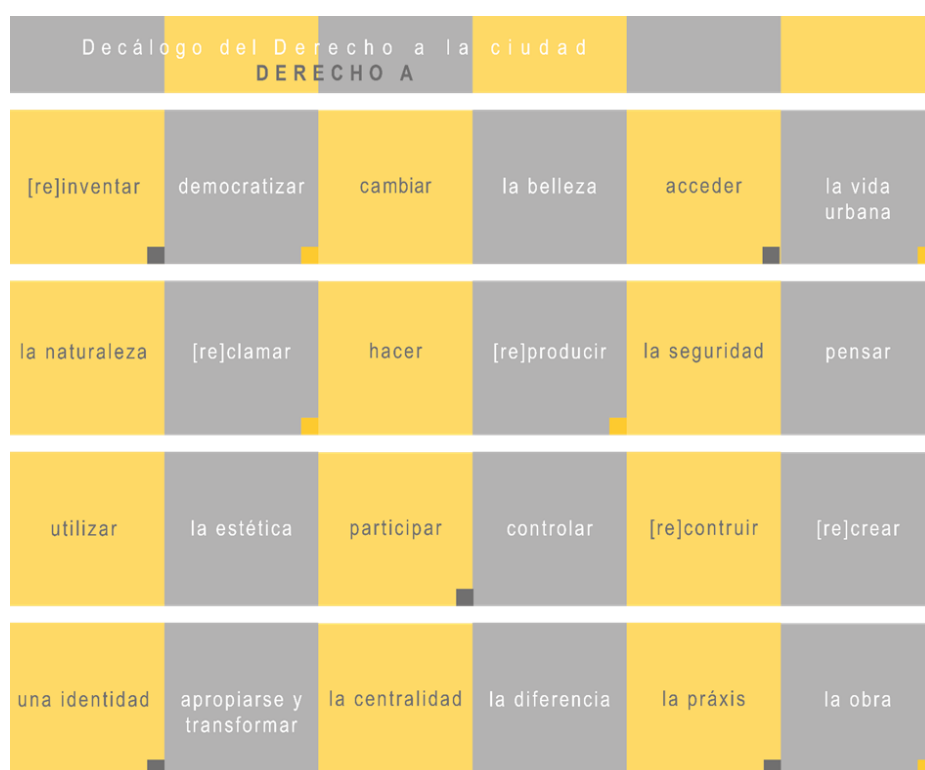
Decálogo del Derecho a la ciudad
DERECHO A

| [re]inventar | democratizar | cambiar | la belleza | acceder | la vida urbana |
|---|---|---|---|---|---|
| la naturaleza | [re]clamar | hacer | [re]producir | la seguridad | pensar |
| utilizar | la estética | participar | controlar | [re]contruir | [re]crear |
| una identidad | apropiarse y transformar | la centralidad | la diferencia | la práxis | la obra |